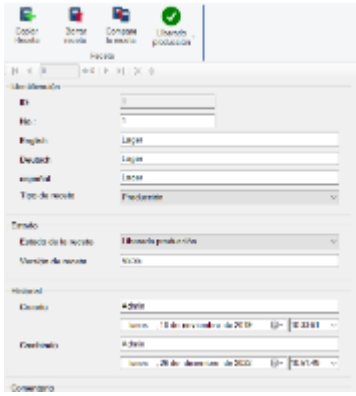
Copiar Receta
Borrar receta
Comparar la receta
Liberado producción
Receta

Identificación
ID
No.: 1
English: Lager
Deutsch: Lager
español: Lager
Tipo de receta: Producción

Estado
Estado de la receta: Liberado producción
Versión de receta: V.00

Historial
Creado: Admin
lunes, 18 de noviembre de 2019 10:33:51
Cambiado: Admin
lunes, 28 de diciembre de 2020 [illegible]

Comentario